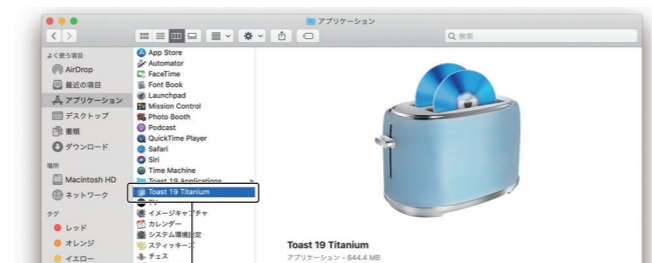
アプリケーション

検索

よく使う項目
AirDrop
最近の項目
アプリケーション
デスクトップ
書類
ダウンロード

場所
Macintosh HD
ネットワーク

タグ
レッド
オレンジ
イエロー

App Store
Automator
FaceTime
Font Book
Launchpad
Mission Control
Photo Booth
Podcast
QuickTime Player
Safari
Siri
Time Machine
Toast 19 Applications
Toast 19 Titanium
TV
イメージキャプチャ
カレンダー
システム環境設定
スティッキーズ
チェス

Toast 19 Titanium
アプリケーション - 644.4 MB